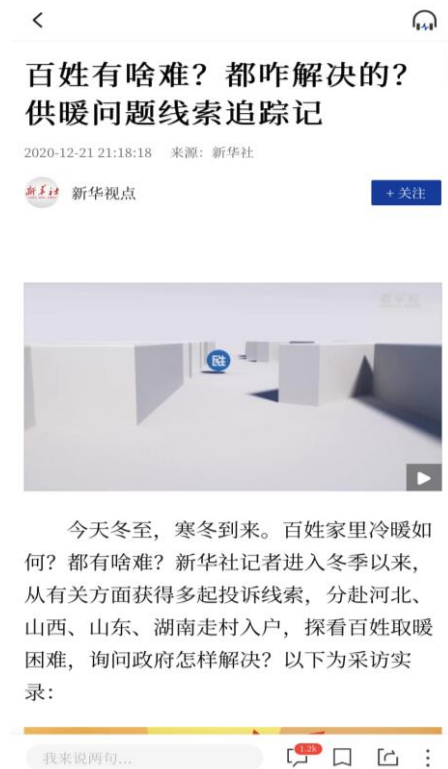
百姓有啥难？都咋解决的？供暖问题线索追踪记

2020-12-21 21:18:18 来源：新华社

新华社 新华视点

+关注

新华社

今天冬至，寒冬到来。百姓家里冷暖如何？都有啥难？新华社记者进入冬季以来，从有关方面获得多起投诉线索，分赴河北、山西、山东、湖南走村入户，探看百姓取暖困难，询问政府怎样解决？以下为采访实录：

我来说两句...

1.2k